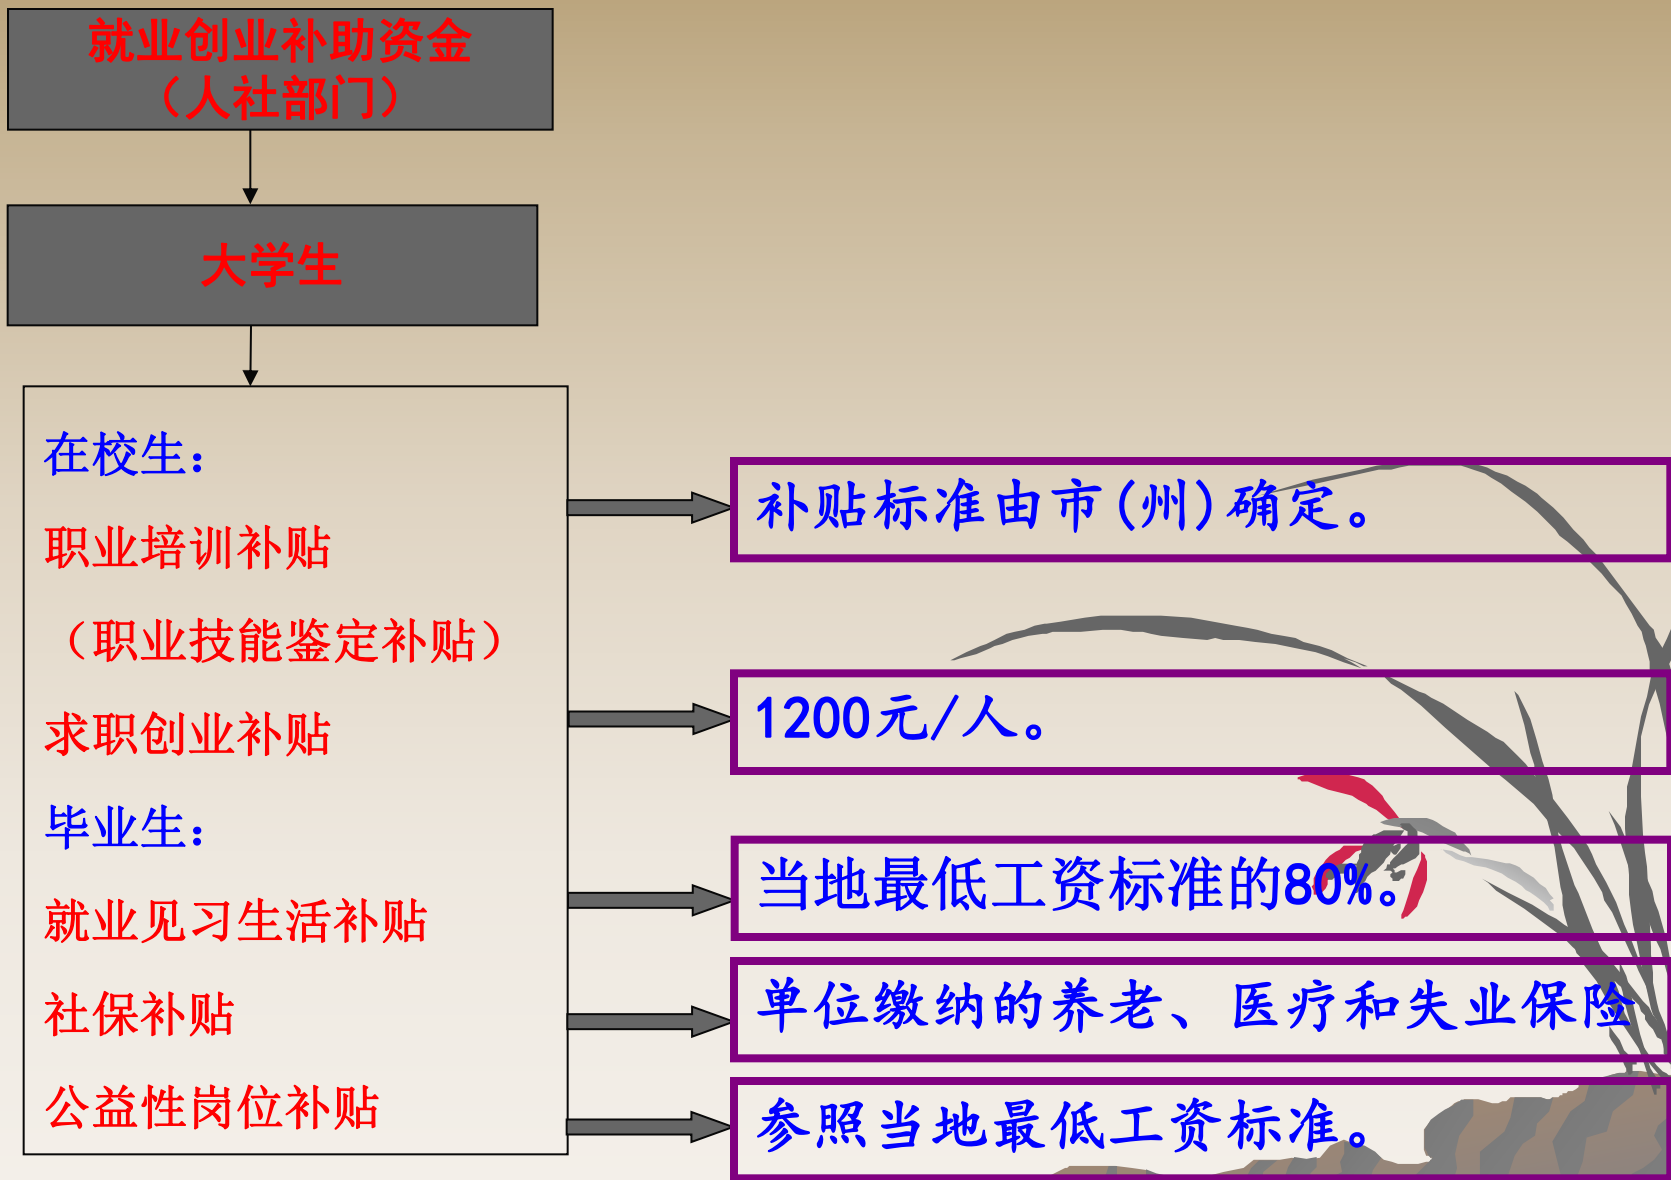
就业创业补助资金
（人社部门）

大学生

在校生：

职业培训补贴

（职业技能鉴定补贴）

求职创业补贴

毕业生：

就业见习生活补贴

社保补贴

公益性岗位补贴

补贴标准由市（州）确定。

1200元/人。

当地最低工资标准的80%。

单位缴纳的养老、医疗和失业保险

参照当地最低工资标准。